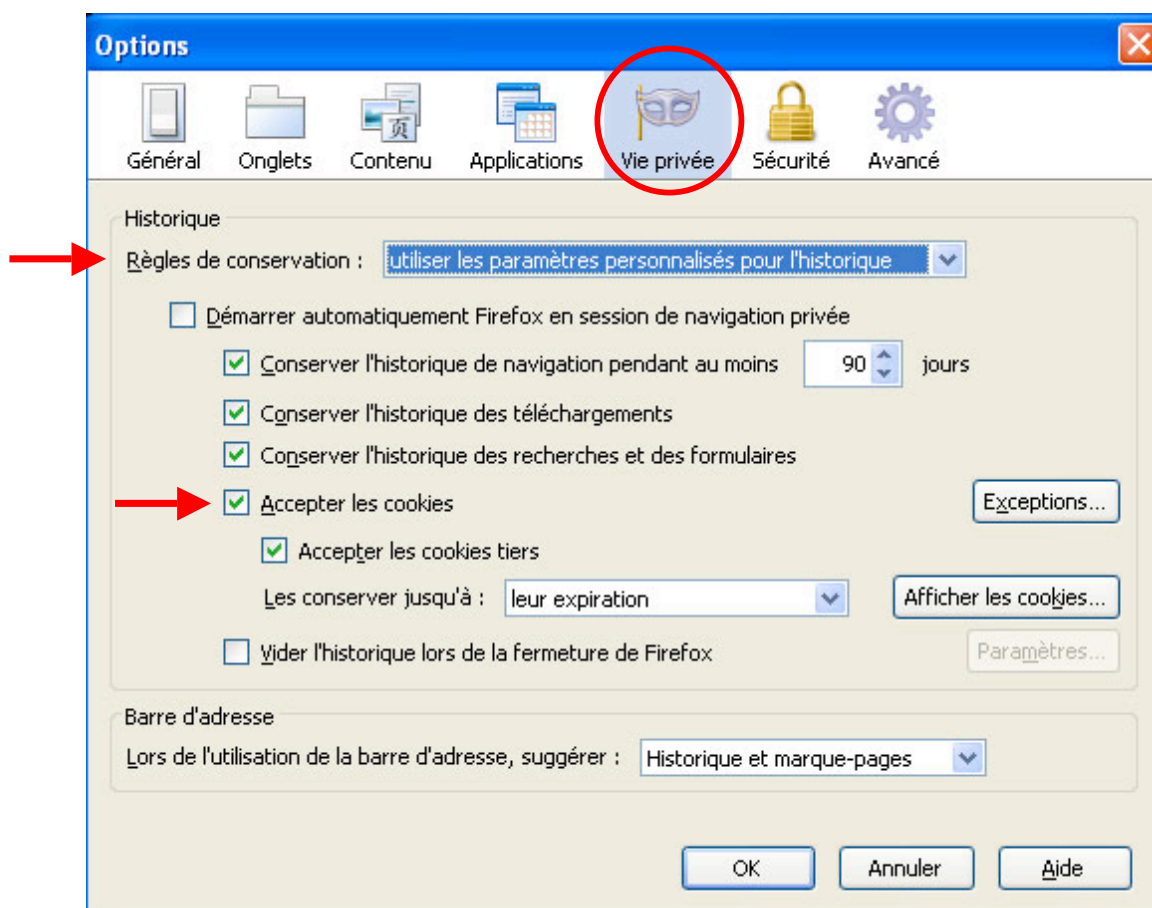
Options

Général Onglets Contenu Applications Vie privée Sécurité Avancé

Historique

Règles de conservation : utiliser les paramètres personnalisés pour l'historique

Démarrer automatiquement Firefox en session de navigation privée

Conserver l'historique de navigation pendant au moins 90 jours

Conserver l'historique des téléchargements

Conserver l'historique des recherches et des formulaires

Accepter les cookies Exceptions...

Accepter les cookies tiers

Les conserver jusqu'à : leur expiration Afficher les cookies...

Vider l'historique lors de la fermeture de Firefox Paramètres...

Barre d'adresse

Lors de l'utilisation de la barre d'adresse, suggérer : Historique et marque-pages

OK Annuler Aide